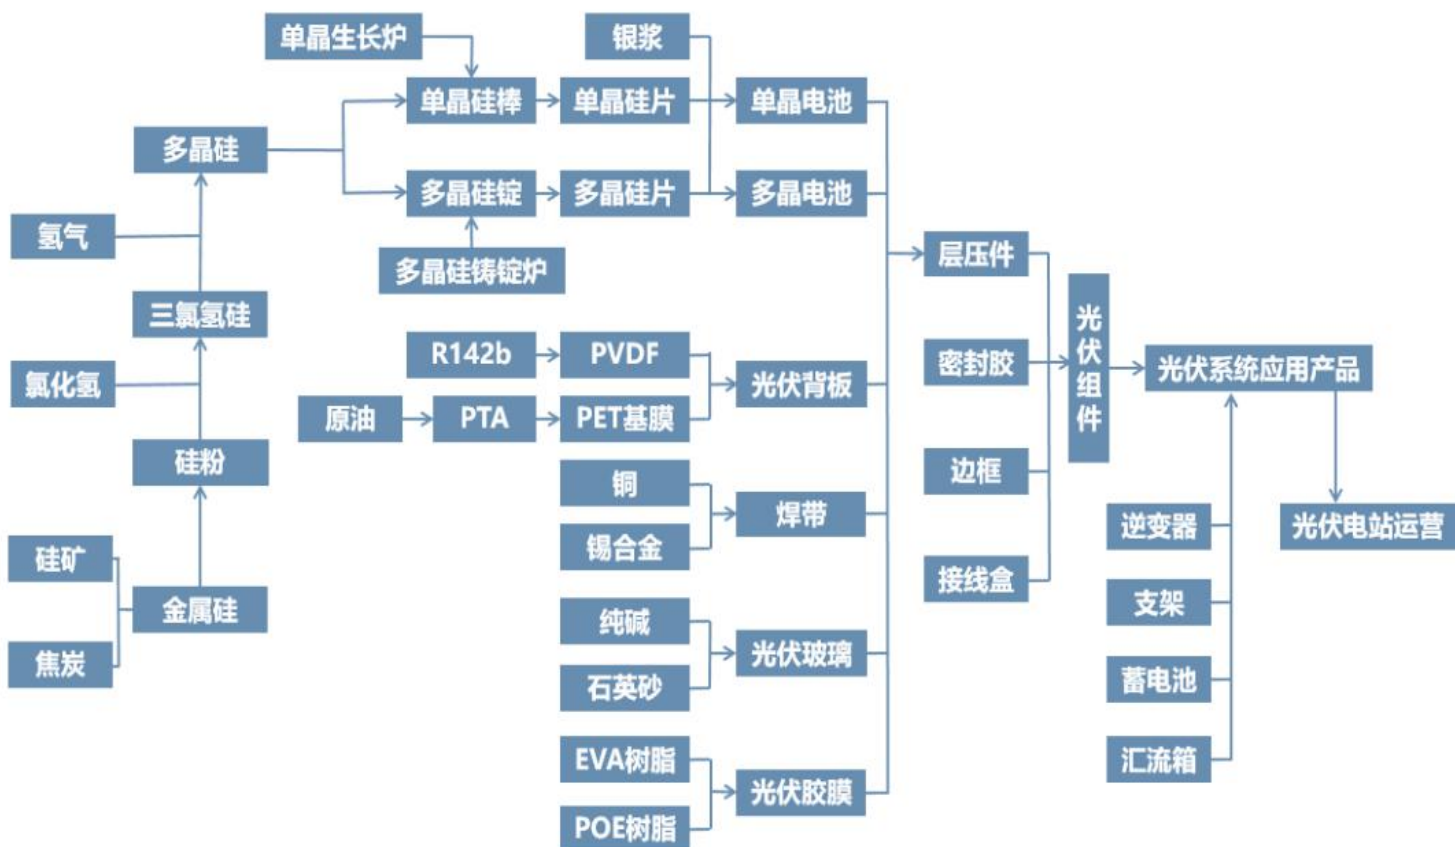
单晶生长炉
银浆
单晶硅棒
单晶硅片
单晶电池
多晶硅
多晶硅锭
多晶硅片
多晶电池
氢气
多晶硅铸锭炉
层压件
三氯氢硅
R142b
PVDF
密封胶
光伏组件
光伏系统应用产品
氯化氢
光伏背板
原油
PTA
PET基膜
硅粉
边框
铜
焊带
锡合金
逆变器
光伏电站运营
硅矿
金属硅
接线盒
焦炭
支架
纯碱
光伏玻璃
石英砂
蓄电池
EVA树脂
汇流箱
光伏胶膜
POE树脂